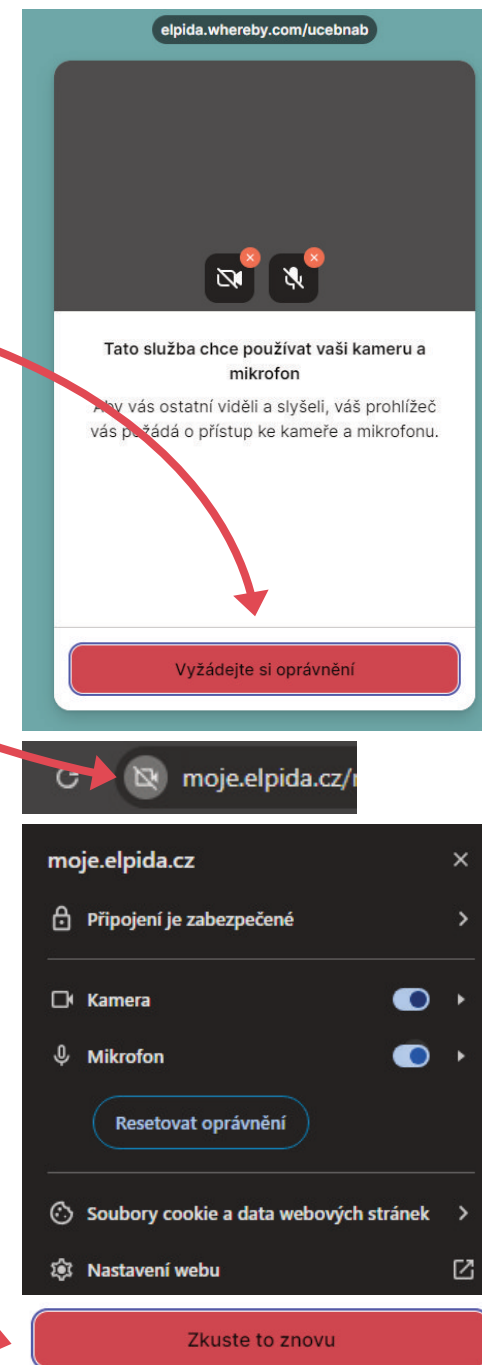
elpida.whereby.com/ucebnab

Tato služba chce používat vaši kameru a mikrofon

Aby vás ostatní viděli a slyšeli, váš prohlížeč vás požádá o přístup ke kameře a mikrofonu.

Vyžádejte si oprávnění

moje.elpida.cz/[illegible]

moje.elpida.cz

Připojení je zabezpečené

Kamera

Mikrofon

Resetovat oprávnění

Soubory cookie a data webových stránek

Nastavení webu

Zkuste to znovu